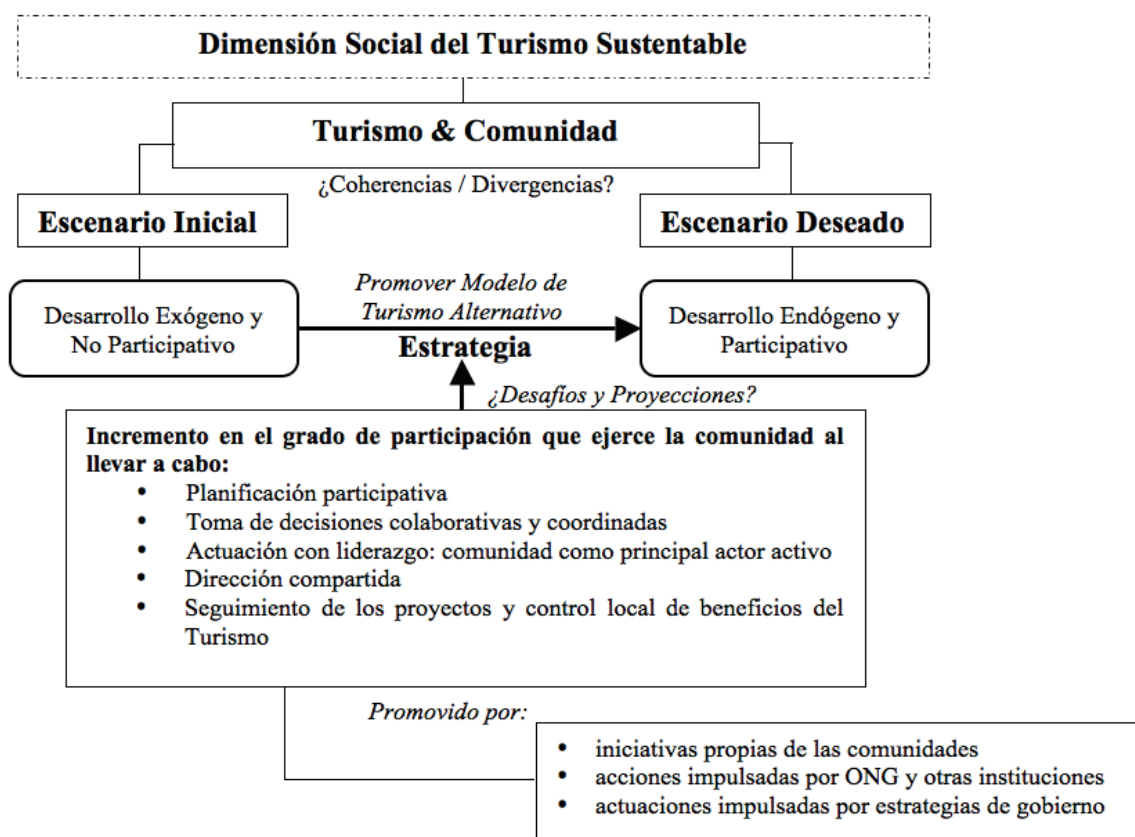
Dimensión Social del Turismo Sustentable

Turismo & Comunidad

¿Coherencias / Divergencias?

Escenario Inicial

Escenario Deseado

Desarrollo Exógeno y No Participativo

Promover Modelo de Turismo Alternativo

Estrategia

Desarrollo Endógeno y Participativo

¿Desafíos y Proyecciones?

Incremento en el grado de participación que ejerce la comunidad al llevar a cabo:
• Planificación participativa
• Toma de decisiones colaborativas y coordinadas
• Actuación con liderazgo: comunidad como principal actor activo
• Dirección compartida
• Seguimiento de los proyectos y control local de beneficios del Turismo

Promovido por:

• iniciativas propias de las comunidades
• acciones impulsadas por ONG y otras instituciones
• actuaciones impulsadas por estrategias de gobierno